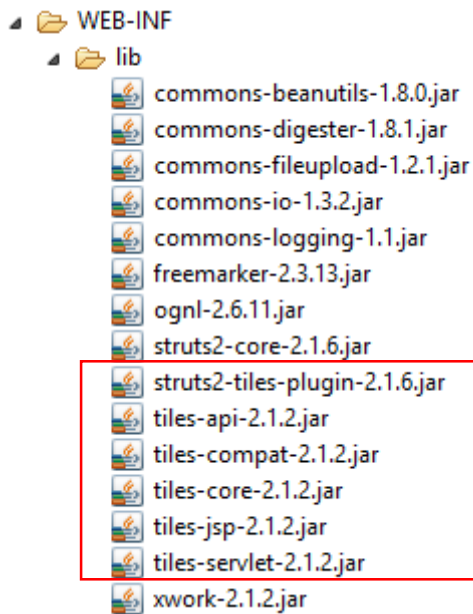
WEB-INF
lib
commons-beanutils-1.8.0.jar
commons-digester-1.8.1.jar
commons-fileupload-1.2.1.jar
commons-io-1.3.2.jar
commons-logging-1.1.jar
freemarker-2.3.13.jar
ognl-2.6.11.jar
struts2-core-2.1.6.jar
struts2-tiles-plugin-2.1.6.jar
tiles-api-2.1.2.jar
tiles-compat-2.1.2.jar
tiles-core-2.1.2.jar
tiles-jsp-2.1.2.jar
tiles-servlet-2.1.2.jar
xwork-2.1.2.jar